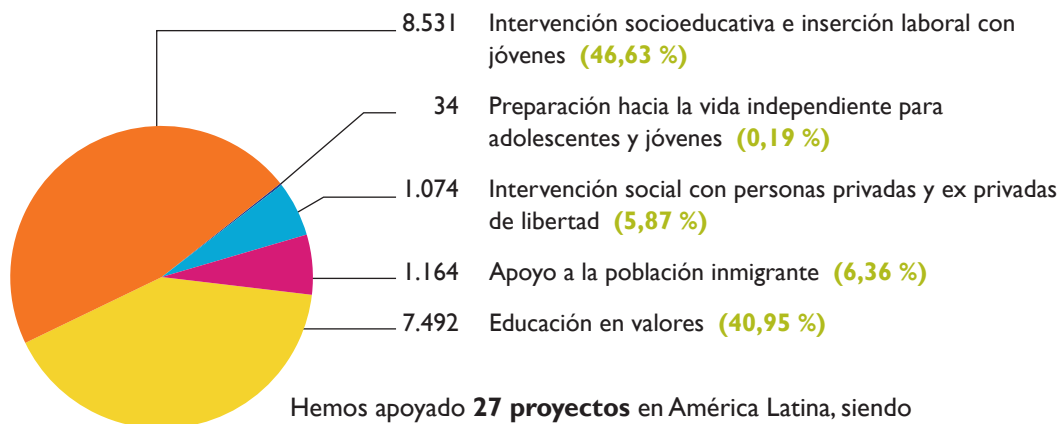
8.531 Intervención socioeducativa e inserción laboral con jóvenes **(46,63 %)**

34 Preparación hacia la vida independiente para adolescentes y jóvenes **(0,19 %)**

1.074 Intervención social con personas privadas y ex privadas de libertad **(5,87 %)**

1.164 Apoyo a la población inmigrante **(6,36 %)**

7.492 Educación en valores **(40,95 %)**

Hemos apoyado **27 proyectos** en América Latina, siendo